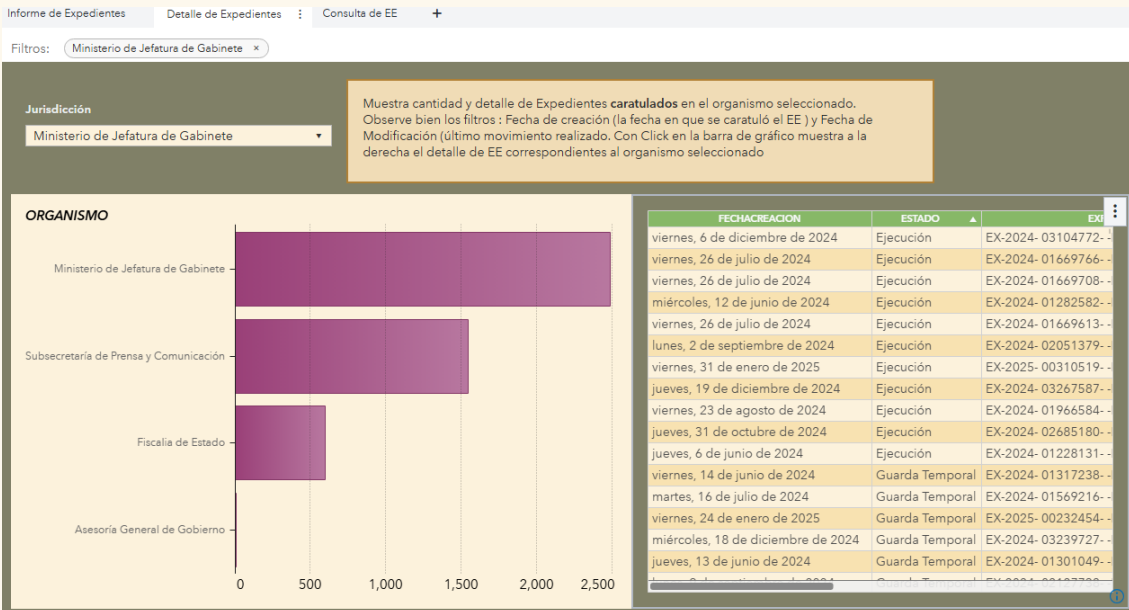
Informe de Expedientes   Detalle de Expedientes ⋮   Consulta de EE   +

Filtros: Ministerio de Jefatura de Gabinete ×

Jurisdicción

Ministerio de Jefatura de Gabinete ▾

Muestra cantidad y detalle de Expedientes **caratulados** en el organismo seleccionado. Observe bien los filtros : Fecha de creación (la fecha en que se caratuló el EE ) y Fecha de Modificación (último movimiento realizado. Con Click en la barra de gráfico muestra a la derecha el detalle de EE correspondientes al organismo seleccionado

ORGANISMO

Ministerio de Jefatura de Gabinete

Subsecretaría de Prensa y Comunicación

Fiscalia de Estado

Asesoría General de Gobierno

0 500 1,000 1,500 2,000 2,500

| FECHACREACION | ESTADO ▲ | EXP |
|---|---|---|
| viernes, 6 de diciembre de 2024 | Ejecución | EX-2024- 03104772- - |
| viernes, 26 de julio de 2024 | Ejecución | EX-2024- 01669766- - |
| viernes, 26 de julio de 2024 | Ejecución | EX-2024- 01669708- - |
| miércoles, 12 de junio de 2024 | Ejecución | EX-2024- 01282582- - |
| viernes, 26 de julio de 2024 | Ejecución | EX-2024- 01669613- - |
| lunes, 2 de septiembre de 2024 | Ejecución | EX-2024- 02051379- - |
| viernes, 31 de enero de 2025 | Ejecución | EX-2025- 00310519- - |
| jueves, 19 de diciembre de 2024 | Ejecución | EX-2024- 03267587- - |
| viernes, 23 de agosto de 2024 | Ejecución | EX-2024- 01966584- - |
| jueves, 31 de octubre de 2024 | Ejecución | EX-2024- 02685180- - |
| jueves, 6 de junio de 2024 | Ejecución | EX-2024- 01228131- - |
| viernes, 14 de junio de 2024 | Guarda Temporal | EX-2024- 01317238- - |
| martes, 16 de julio de 2024 | Guarda Temporal | EX-2024- 01569216- - |
| viernes, 24 de enero de 2025 | Guarda Temporal | EX-2025- 00232454- - |
| miércoles, 18 de diciembre de 2024 | Guarda Temporal | EX-2024- 03239727- - |
| jueves, 13 de junio de 2024 | Guarda Temporal | EX-2024- 01301049- - |
| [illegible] | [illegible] | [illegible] |